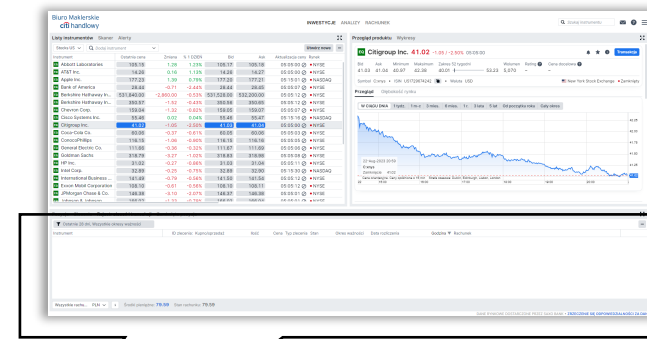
Biuro Maklerskie
citi handlowy

INWESTYCJE ANALIZY RACHUNEK

Listy instrumentów Skaner Alerty

Akcje US Szukaj instrument Utwórz nowa

| Instrument | Ostatnia cena | Zmiana | % Y ODEN | Bid | Ask | Aktualizacja ceny | Rynek |
|---|---|---|---|---|---|---|---|
| Abbott Laboratories | 105.18 | 1.28 | 1.23% | 105.17 | 105.18 | 05:05:00 | NYSE |
| AT&T Inc. | 14.26 | 0.16 | 1.13% | 14.26 | 14.27 | 05:05:00 | NYSE |
| Apple Inc. | 177.23 | 1.35 | 0.76% | 177.22 | 177.21 | 05:15:01 | NASDAQ |
| Bank of America | 28.44 | -0.71 | -2.44% | 28.44 | 28.45 | 05:05:07 | NYSE |
| Berkshire Hathaway In. | 531,840.00 | -2,980.00 | -0.55% | 531,528.00 | 532,200.00 | 05:05:12 | NYSE |
| Berkshire Hathaway In. | 350.57 | -1.52 | -0.43% | 350.56 | 350.65 | 05:05:12 | NYSE |
| Chevron Corp. | 159.34 | -1.32 | -0.82% | 159.05 | 159.07 | 05:05:07 | NYSE |
| Cisco Systems Inc. | 55.48 | 0.02 | 0.04% | 55.48 | 55.47 | 05:15:18 | NASDAQ |
| Citigroup Inc. | 41.02 | -1.05 | -2.50% | 41.02 | 41.03 | 05:05:00 | NYSE |
| Coca-Cola Co. | 60.06 | -0.37 | -0.61% | 60.05 | 60.06 | 05:05:03 | NYSE |
| ConocoPhillips | 116.15 | -1.06 | -0.90% | 116.15 | 116.16 | 05:05:03 | NYSE |
| General Electric Co. | 111.66 | -0.36 | -0.32% | 111.67 | 111.69 | 05:05:06 | NYSE |
| Goldman Sachs | 318.79 | -0.27 | -1.00% | 318.83 | 318.86 | 05:05:08 | NYSE |
| HP Inc. | 31.02 | -0.27 | -0.86% | 31.03 | 31.04 | 05:05:15 | NYSE |
| Intel Corp. | 32.89 | -0.25 | -0.75% | 32.89 | 32.90 | 05:15:30 | NASDAQ |
| International Business ... | 141.49 | -0.79 | -0.54% | 141.50 | 141.56 | 05:05:12 | NYSE |
| Exxon Mobil Corporation | 108.10 | -0.61 | -0.56% | 108.10 | 108.11 | 05:05:12 | NYSE |
| JPMorgan Chase & Co. | 148.88 | -6.10 | -3.97% | 148.87 | 148.88 | 05:05:08 | NYSE |
| Johnson & Johnson | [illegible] | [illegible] | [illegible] | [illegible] | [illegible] | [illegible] | NYSE |

Przegląd produktu Wyszukaj

Citigroup Inc. 41.02 -1.05 / -2.50% 05:05:00 Transakcja

Bid 41.03 Ask 41.04 Minimum 40.97 Maksimum 42.38 Zakres 52 tygodni 40.01 53.23 Wolumen 3,570 Rating Cena docelowa

Symbol Cnwys ISIN US1729674242 Waluta USD New York Stock Exchange Zamknięty

Przegląd Głębokość rynku

W CIĄGU DNIA 1 tydz. 1 m-c 3 mies. 6 mies. 1 r. 3 lata 5 lat Od początku roku Cały okres

22 Aug 2022 05:05
Zamknięcie 41.02

Zlecenia (0) Wszystkie zlecenia

Instrument ID zlecenia Kupno/sprzedaż Ilość Cena Typ zlecenia Stan Okres ważności Data rozliczenia Godzina Rachunek

Wszystkie rachu... PLN Środki pieniężne 79.59 Siła nabywcza 79.59